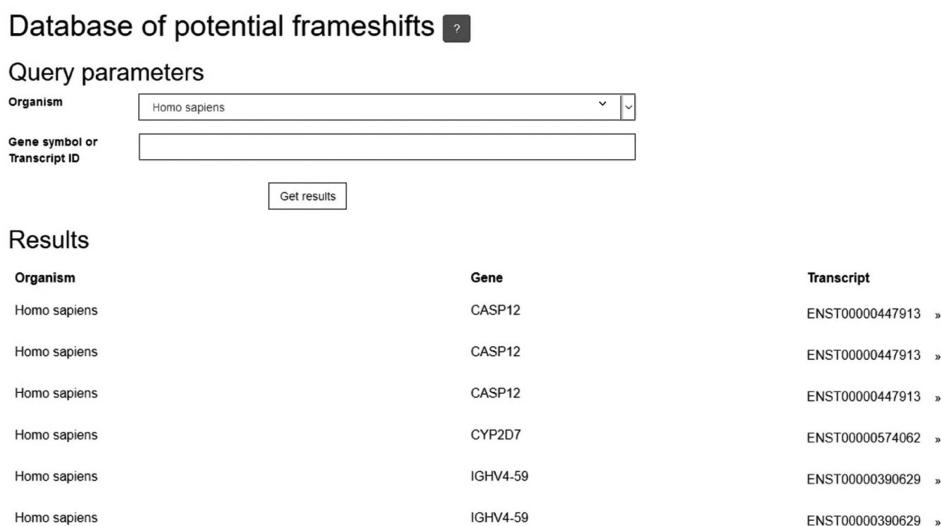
Database of potential frameshifts ?

Query parameters

Organism Homo sapiens

Gene symbol or Transcript ID

Get results

Results

| Organism | Gene | Transcript |
|---|---|---|
| Homo sapiens | CASP12 | ENST00000447913 » |
| Homo sapiens | CASP12 | ENST00000447913 » |
| Homo sapiens | CASP12 | ENST00000447913 » |
| Homo sapiens | CYP2D7 | ENST00000574062 » |
| Homo sapiens | IGHV4-59 | ENST00000390629 » |
| Homo sapiens | IGHV4-59 | ENST00000390629 » |